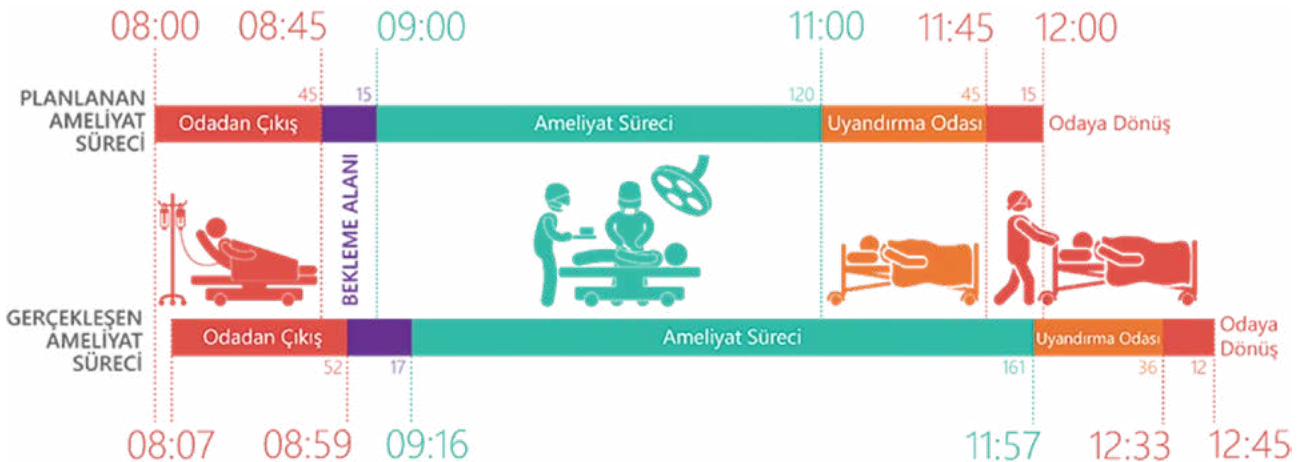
08:00 08:45 09:00 11:00 11:45 12:00

PLANLANAN AMELİYAT SÜRECİ

45 15 120 45 15

Odadan Çıkış Ameliyat Süreci Uyandırma Odası Odaya Dönüş

BEKLEME ALANI

GERÇEKLEŞEN AMELİYAT SÜRECİ

Odadan Çıkış Ameliyat Süreci Uyandırma Odası Odaya Dönüş

52 17 161 36 12

08:07 08:59 09:16 11:57 12:33 12:45